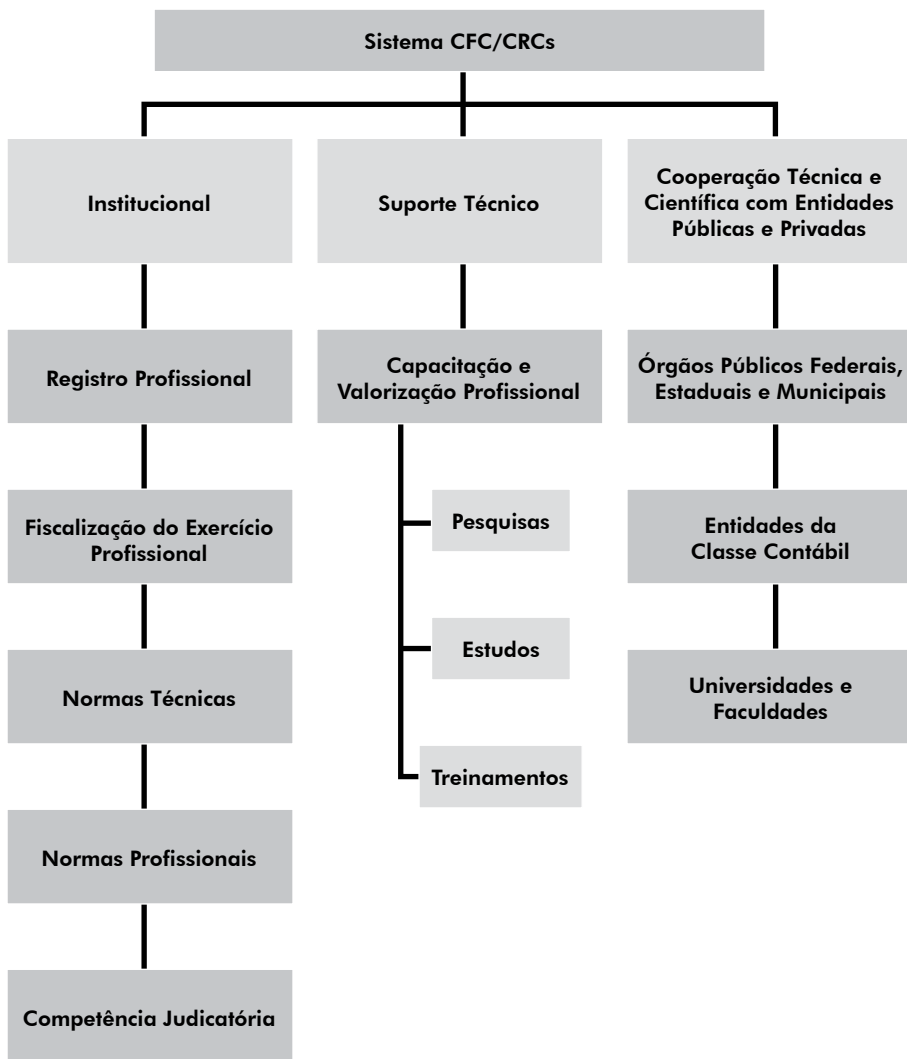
Sistema CFC/CRCs

Institucional

Registro Profissional

Fiscalização do Exercício Profissional

Normas Técnicas

Normas Profissionais

Competência Judicatória

Suporte Técnico

Capacitação e Valorização Profissional

Pesquisas

Estudos

Treinamentos

Cooperação Técnica e Científica com Entidades Públicas e Privadas

Órgãos Públicos Federais, Estaduais e Municipais

Entidades da Classe Contábil

Universidades e Faculdades